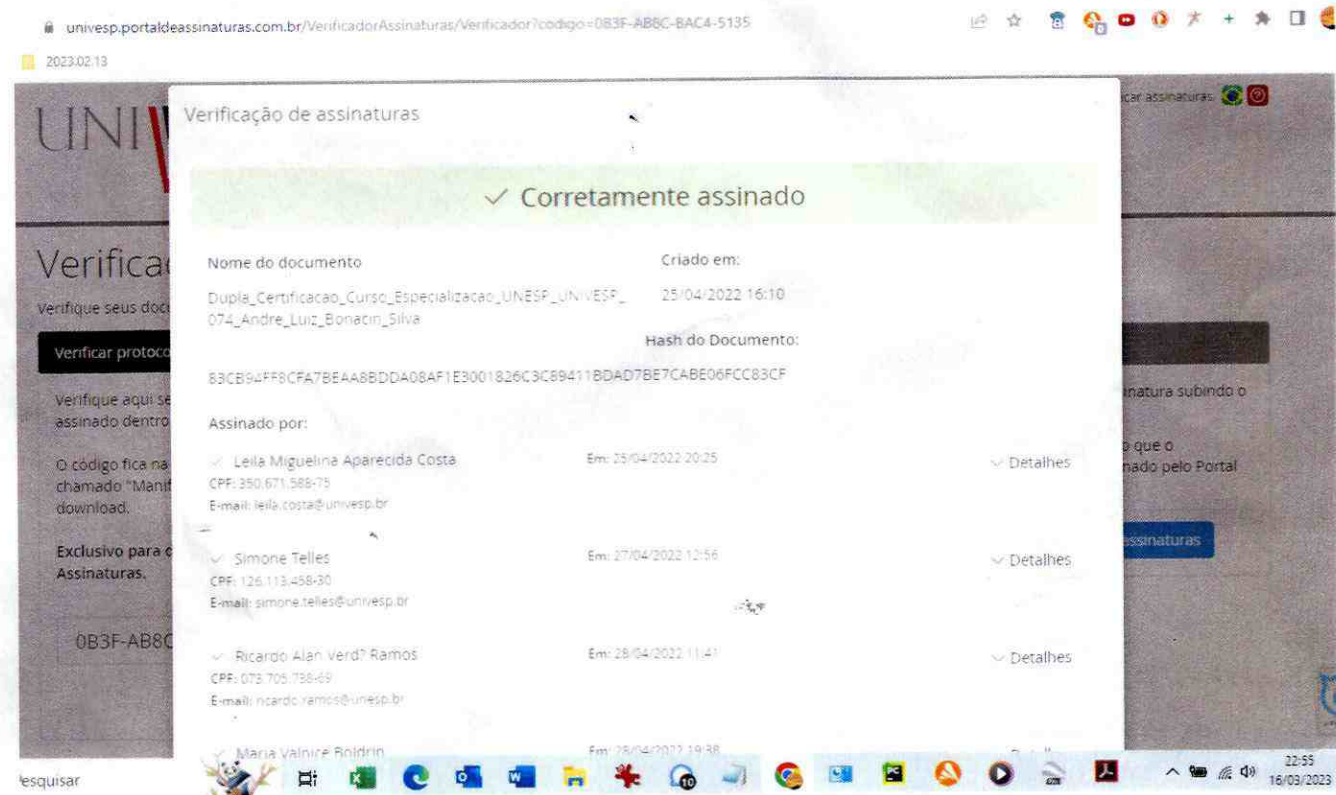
univesp.portaldeassinaturas.com.br/VerificadorAssinaturas/Verificador?codigo=0B3F-AB8C-BAC4-5135

2023.02.13

UNI

Verificac

Verifique seus doc

Verificar protoco

Verifique aqui se assinado dentro

O código fica na chamado "Manif download.

Exclusivo para c Assinaturas.

0B3F-AB8C

car assinaturas

natura subindo o

o que o nado pelo Portal

ssinaturas

Verificação de assinaturas

✓ Corretamente assinado

Nome do documento

Dupla_Certificacao_Curso_Especializacao_UNESP_UNIVESP_074_Andre_Luiz_Bonacin_Silva

Criado em:

25/04/2022 16:10

Hash do Documento:

83CB94FF8CFA7BEAA8BDDA08AF1E3001826C3C89411BDAD7BE7CABE06FCC83CF

Assinado por:

✓ Leila Miguelina Aparecida Costa
CPF: 350.671.588-75
E-mail: leila.costa@univesp.br

Em: 25/04/2022 20:25

Detalhes

✓ Simone Telles
CPF: 126.113.458-30
E-mail: simone.telles@univesp.br

Em: 27/04/2022 12:56

Detalhes

✓ Ricardo Alan Verd? Ramos
CPF: 073.705.738-69
E-mail: ricardo.ramos@unesp.br

Em: 28/04/2022 11:41

Detalhes

✓ Maria Valnice Boldrin

Em: 28/04/2022 19:38

esquisar

22:55
16/03/2023